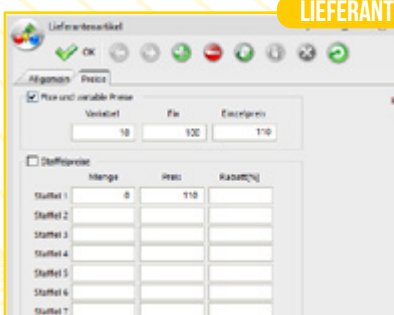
LIEFERANT

Lieferantenartikel

OK

Allgemein Preise

Fixe und variable Preise

Variabel Fix Einzelpreis
10 100 110

Staffelpreise

| | Menge | Preis | Rabatt[%] |
|---|---|---|---|
| Staffel 1 | 0 | 110 | |
| Staffel 2 | | | |
| Staffel 3 | | | |
| Staffel 4 | | | |
| Staffel 5 | | | |
| Staffel 6 | | | |
| Staffel 7 | | | |